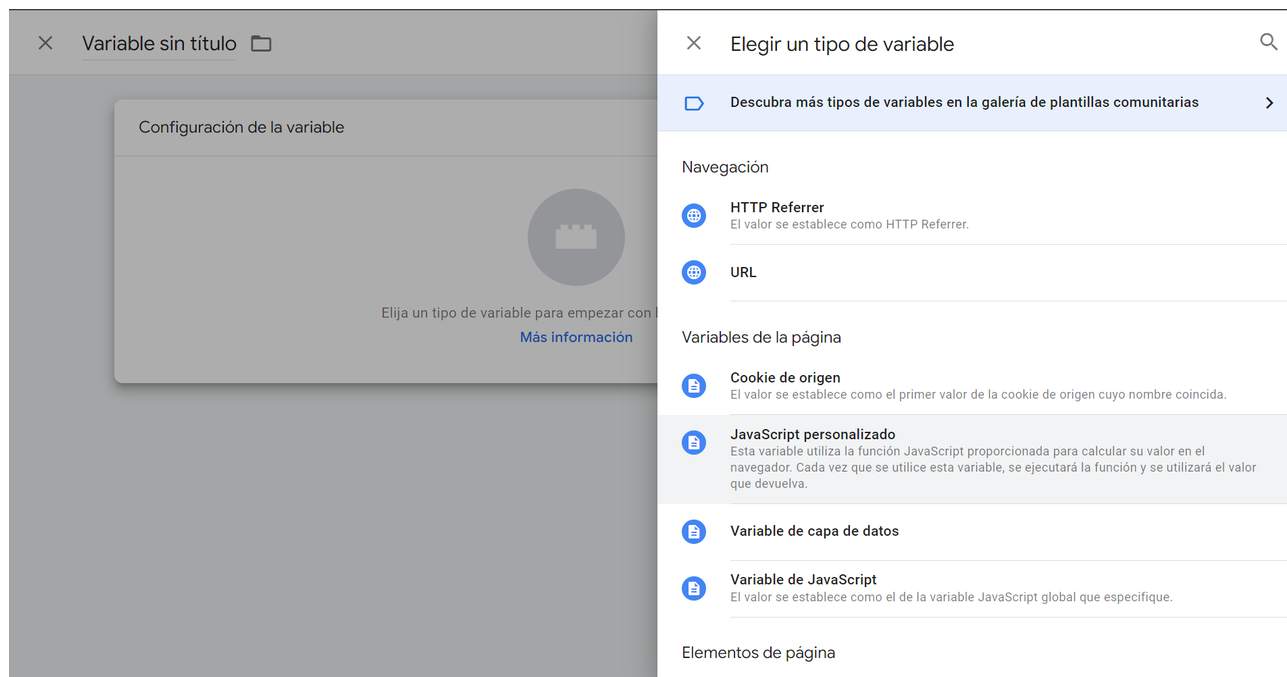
Variable sin título

Configuración de la variable

Elija un tipo de variable para empezar con l

Más información

Elegir un tipo de variable

Descubra más tipos de variables en la galería de plantillas comunitarias

Navegación

HTTP Referrer
El valor se establece como HTTP Referrer.

URL

Variables de la página

Cookie de origen
El valor se establece como el primer valor de la cookie de origen cuyo nombre coincida.

JavaScript personalizado
Esta variable utiliza la función JavaScript proporcionada para calcular su valor en el navegador. Cada vez que se utilice esta variable, se ejecutará la función y se utilizará el valor que devuelva.

Variable de capa de datos

Variable de JavaScript
El valor se establece como el de la variable JavaScript global que especifique.

Elementos de página